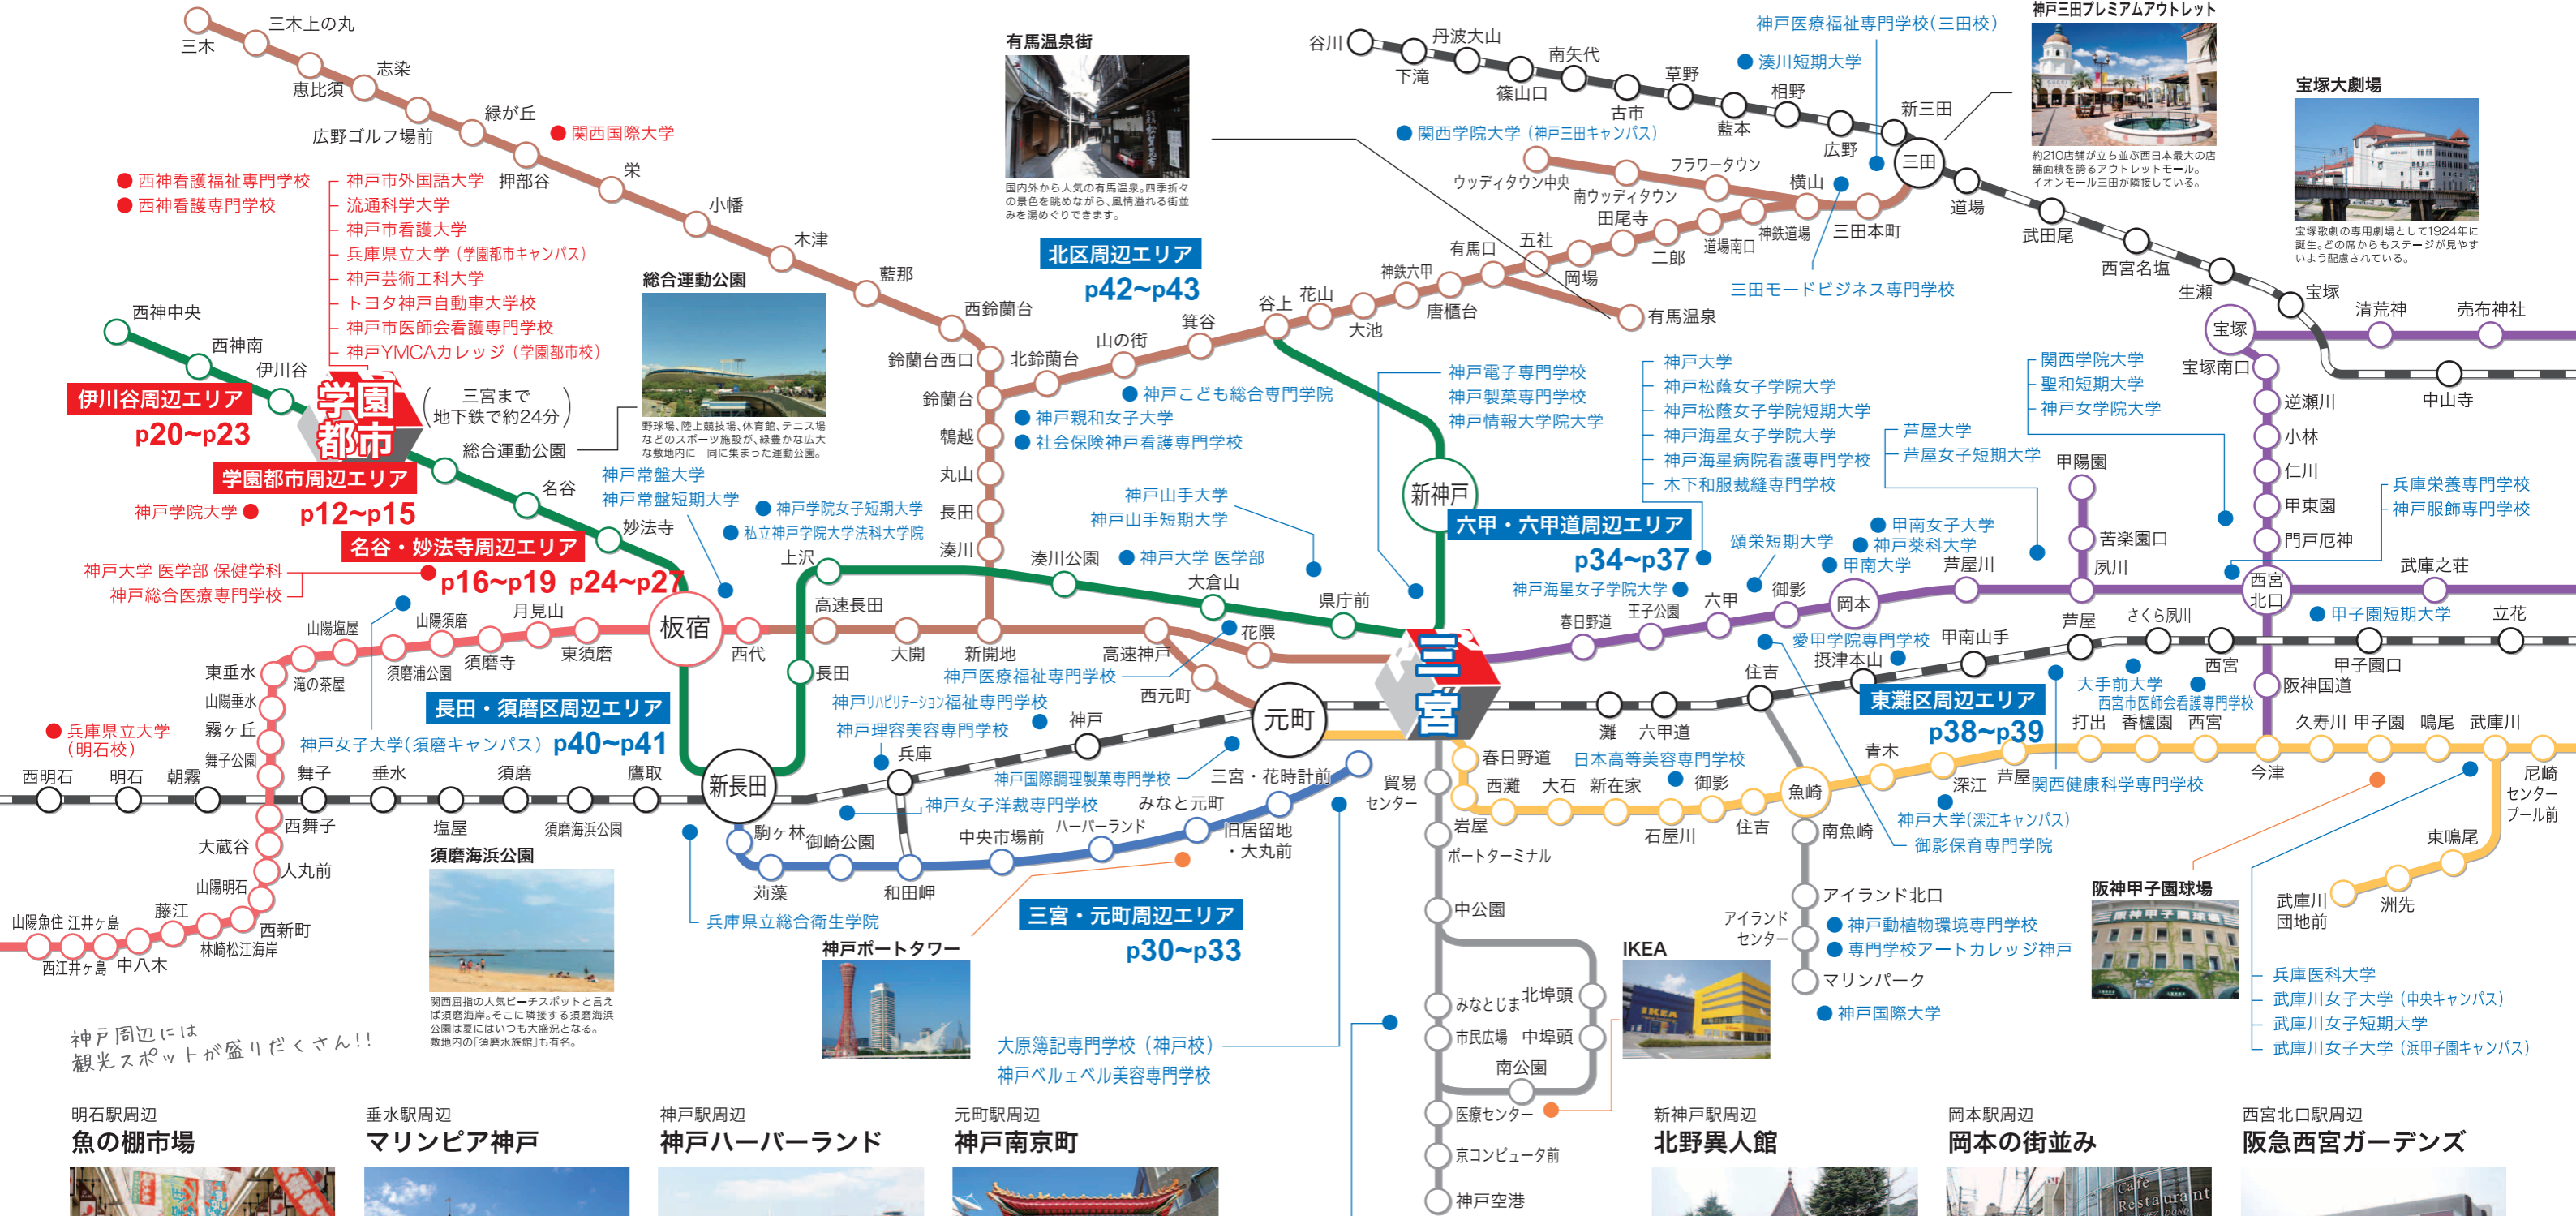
三木上の丸
三木
志染
恵比須
緑が丘
関西国際大学
広野ゴルフ場前
西神看護福祉専門学校
西神看護専門学校
神戸市外国語大学
流通科学大学
神戸市看護大学
兵庫県立大学（学園都市キャンパス）
神戸芸術工科大学
トヨタ神戸自動車大学校
神戸市医師会看護専門学校
神戸YMCAカレッジ（学園都市校）
押部谷
栄
小幡
木津
藍那
総合運動公園
西鈴蘭台
西神中央
西神南
伊川谷
伊川谷周辺エリア
p20~p23
学園都市
三宮まで地下鉄で約24分
総合運動公園
学園都市周辺エリア
p12~p15
神戸学院大学
名谷
妙法寺
名谷・妙法寺周辺エリア
p16~p19 p24~p27
神戸大学 医学部 保健学科
神戸総合医療専門学校
野球場、陸上競技場、体育館、テニス場などのスポーツ施設が、緑豊かな広大な敷地内に一同に集まった運動公園。
神戸常盤大学
神戸常盤短期大学
神戸学院女子短期大学
私立神戸学院大学法科大学院
有馬温泉街
国内外から人気の有馬温泉。四季折々の景色を眺めながら、風情溢れる街並みを湯めぐりできます。
北区周辺エリア
p42~p43
鈴蘭台西口
北鈴蘭台
山の街
箕谷
谷上
花山
大池
鈴蘭台
鵯越
丸山
長田
湊川
神戸こども総合専門学院
神戸親和女子大学
社会保険神戸看護専門学校
神戸山手大学
神戸山手短期大学
上沢
湊川公園
神戸大学 医学部
大倉山
県庁前
高速長田
大開
新開地
高速神戸
花隈
西元町
神戸医療福祉専門学校
神戸リハビリテーション福祉専門学校
神戸理容美容専門学校
神戸
元町
兵庫
神戸国際調理製菓専門学校
神戸女子洋裁専門学校
三宮・花時計前
みなと元町
旧居留地・大丸前
ハーバーランド
中央市場前
和田岬
御崎公園
駒ヶ林
苅藻
兵庫県立総合衛生学院
三宮・元町周辺エリア
p30~p33
神戸ポートタワー
大原簿記専門学校（神戸校）
神戸ベルェベル美容専門学校
山陽塩屋
山陽須磨
月見山
須磨寺
東須磨
須磨浦公園
滝の茶屋
東垂水
山陽垂水
霧ヶ丘
舞子公園
板宿
西代
長田
新長田
長田・須磨区周辺エリア
神戸女子大学（須磨キャンパス）p40~p41
兵庫県立大学（明石校）
西明石
明石
朝霧
舞子
垂水
須磨
鷹取
塩屋
須磨海浜公園
須磨海浜公園
関西屈指の人気ビーチスポットと言えば須磨海岸。そこに隣接する須磨海浜公園は夏にはいつも大盛況となる。敷地内の「須磨水族館」も有名。
西舞子
大蔵谷
人丸前
山陽明石
藤江
山陽魚住
江井ヶ島
西江井ヶ島
中八木
林崎松江海岸
西新町
神戸周辺には観光スポットが盛りだくさん!!
谷川
丹波大山
下滝
南矢代
篠山口
古市
草野
藍本
相野
広野
新三田
神戸医療福祉専門学校（三田校）
湊川短期大学
関西学院大学（神戸三田キャンパス）
フラワータウン
ウッディタウン中央
南ウッディタウン
田尾寺
横山
三田
三田本町
道場
二郎
道場南口
神鉄道場
五社
有馬口
神鉄六甲
岡場
唐櫃台
有馬温泉
三田モードビジネス専門学校
神戸三田プレミアムアウトレット
約210店舗が立ち並ぶ西日本最大の店舗面積を誇るアウトレットモール。イオンモール三田が隣接している。
武田尾
西宮名塩
生瀬
宝塚
宝塚大劇場
宝塚歌劇の専用劇場として1924年に誕生。どの席からもステージが見やすいよう配慮されている。
清荒神
売布神社
宝塚
宝塚南口
中山寺
逆瀬川
小林
仁川
甲東園
門戸厄神
関西学院大学
聖和短期大学
神戸女学院大学
兵庫栄養専門学校
神戸服飾専門学校
神戸電子専門学校
神戸製菓専門学校
神戸情報大学院大学
神戸大学
神戸松蔭女子学院大学
神戸松蔭女子学院短期大学
神戸海星女子学院大学
神戸海星病院看護専門学校
木下和服裁縫専門学校
芦屋大学
芦屋女子短期大学
甲陽園
苦楽園口
夙川
新神戸
六甲・六甲道周辺エリア
p34~p37
頌栄短期大学
甲南女子大学
神戸薬科大学
甲南大学
芦屋川
神戸海星女子学院大学
六甲
御影
岡本
春日野道
王子公園
愛甲学院専門学校
甲南山手
摂津本山
芦屋
さくら夙川
西宮北口
武庫之荘
甲子園短期大学
立花
西宮
甲子園口
阪神国道
大手前大学
西宮市医師会看護専門学校
住吉
東灘区周辺エリア
p38~p39
打出
香櫨園
西宮
久寿川
甲子園
鳴尾
武庫川
三宮
灘
六甲道
春日野道
日本高等美容専門学校
西灘
大石
新在家
御影
青木
深江
芦屋
関西健康科学専門学校
今津
尼崎センタープール前
魚崎
石屋川
住吉
南魚崎
神戸大学（深江キャンパス）
御影保育専門学院
東鳴尾
洲先
武庫川団地前
阪神甲子園球場
貿易センター
岩屋
ポートターミナル
中公園
みなとじま
北埠頭
市民広場
中埠頭
南公園
医療センター
京コンピュータ前
神戸空港
IKEA
アイランド北口
アイランドセンター
神戸動植物環境専門学校
専門学校アートカレッジ神戸
マリンパーク
神戸国際大学
兵庫医科大学
武庫川女子大学（中央キャンパス）
武庫川女子短期大学
武庫川女子大学（浜甲子園キャンパス）
明石駅周辺
魚の棚市場
垂水駅周辺
マリンピア神戸
神戸駅周辺
神戸ハーバーランド
元町駅周辺
神戸南京町
新神戸駅周辺
北野異人館
岡本駅周辺
岡本の街並み
西宮北口駅周辺
阪急西宮ガーデンズ